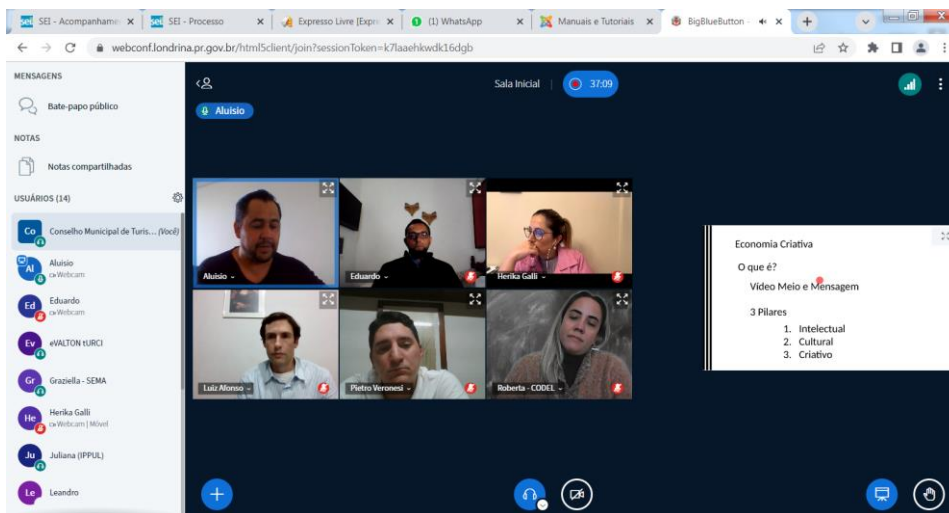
SEI - Acompanhame ×
SEI - Processo ×
Expresso Livre [Expre ×
(1) WhatsApp ×
Manuais e Tutoriais ×
BigBlueButton - ×

webconf.londrina.pr.gov.br/html5client/join?sessionToken=k7laaehkwdk16dgb

MENSAGENS
Bate-papo público
NOTAS
Notas compartilhadas
USUÁRIOS (14)
Co Conselho Municipal de Turis... (Você)
Al Aluisio Webcam
Ed Eduardo Webcam
Ev eVALTON tURCI
Gr Graziella - SEMA
He Herika Galli Webcam | Móvel
Ju Juliana (IPPUL)
Le Leandro

Sala Inicial 37:09
Aluisio

Aluisio
Eduardo
Herika Galli
Luiz Afonso
Pietro Veronesi
Roberta - CODEL

Economia Criativa

O que é?

Vídeo Meio e Mensagem

3 Pilares
1. Intelectual
2. Cultural
3. Criativo